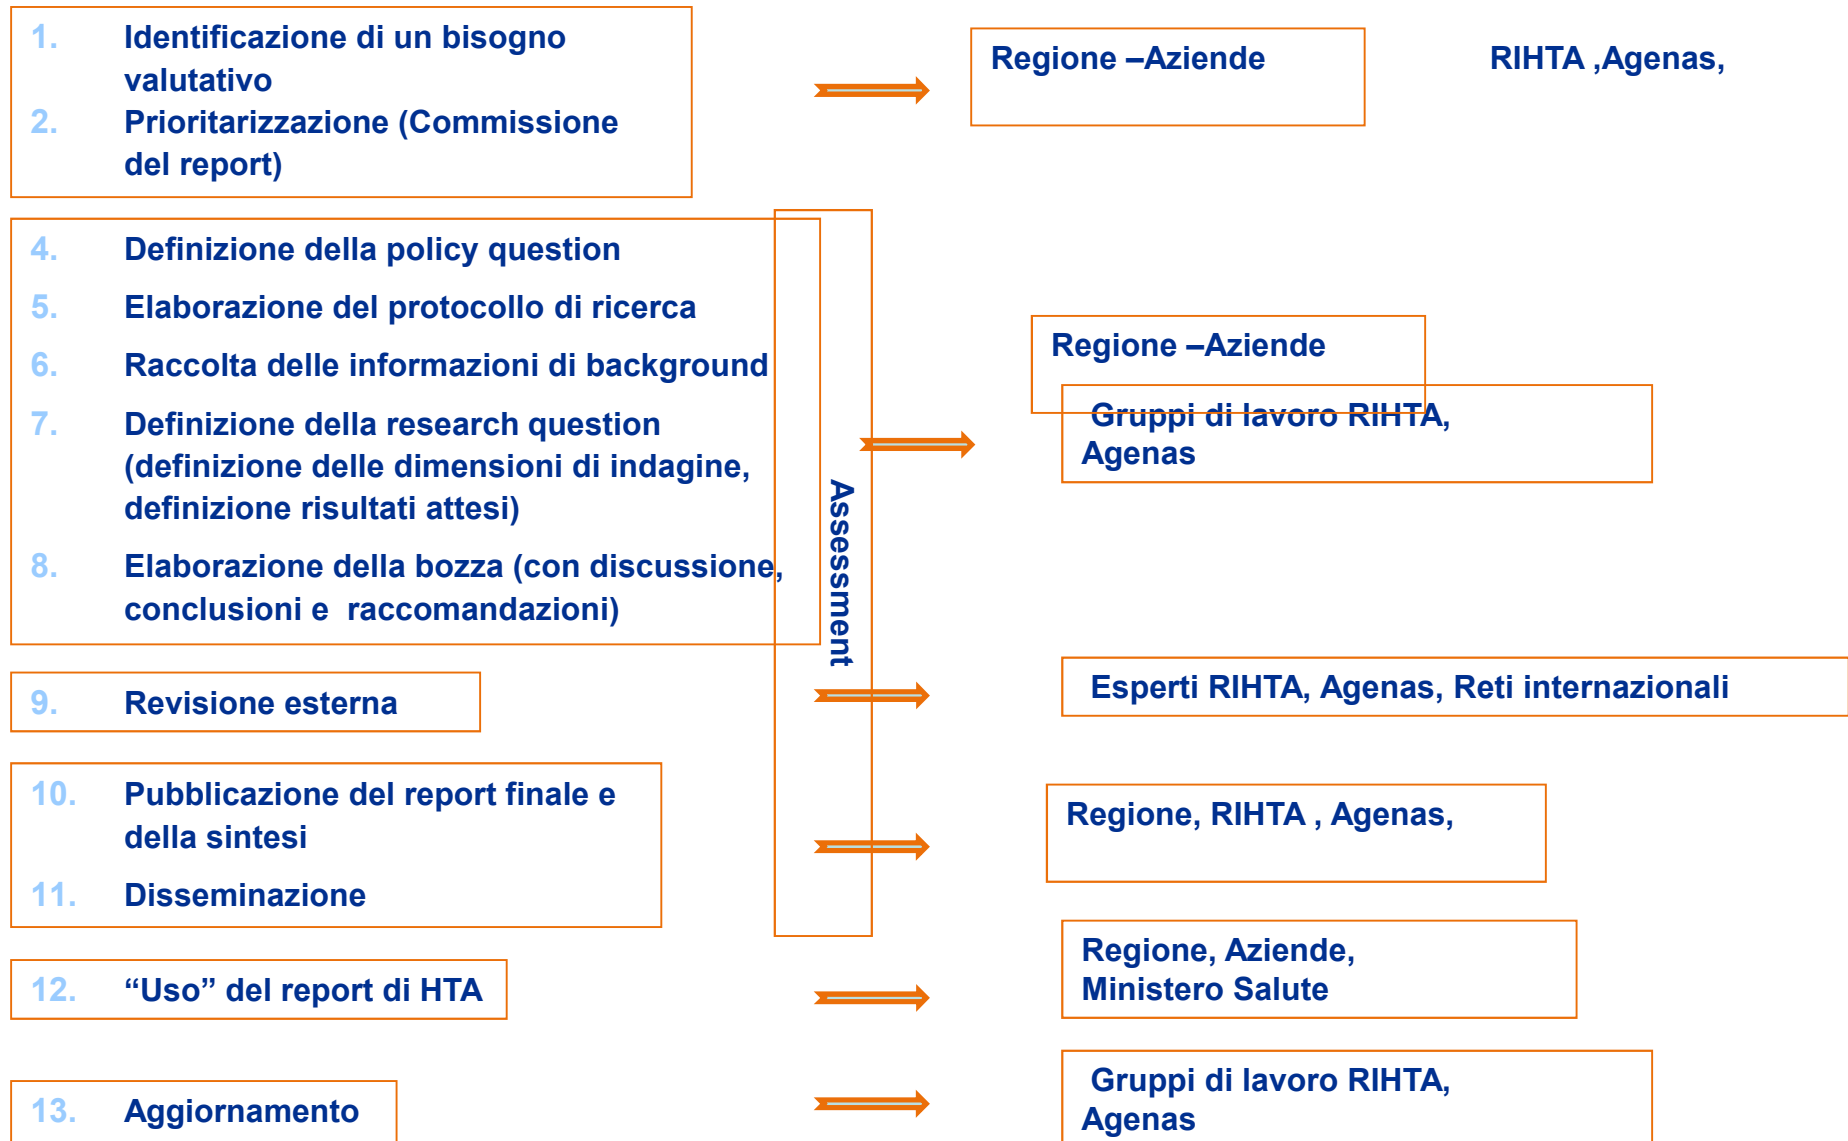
1. Identificazione di un bisogno valutativo

2. Prioritarizzazione (Commissione del report)

Regione –Aziende

RIHTA ,Agenas,

4. Definizione della policy question

5. Elaborazione del protocollo di ricerca

6. Raccolta delle informazioni di background

7. Definizione della research question (definizione delle dimensioni di indagine, definizione risultati attesi)

8. Elaborazione della bozza (con discussione, conclusioni e raccomandazioni)

Assessment

Regione –Aziende

Gruppi di lavoro RIHTA, Agenas

9. Revisione esterna

Esperti RIHTA, Agenas, Reti internazionali

10. Pubblicazione del report finale e della sintesi

11. Disseminazione

Regione, RIHTA , Agenas,

12. “Uso” del report di HTA

Regione, Aziende, Ministero Salute

13. Aggiornamento

Gruppi di lavoro RIHTA, Agenas